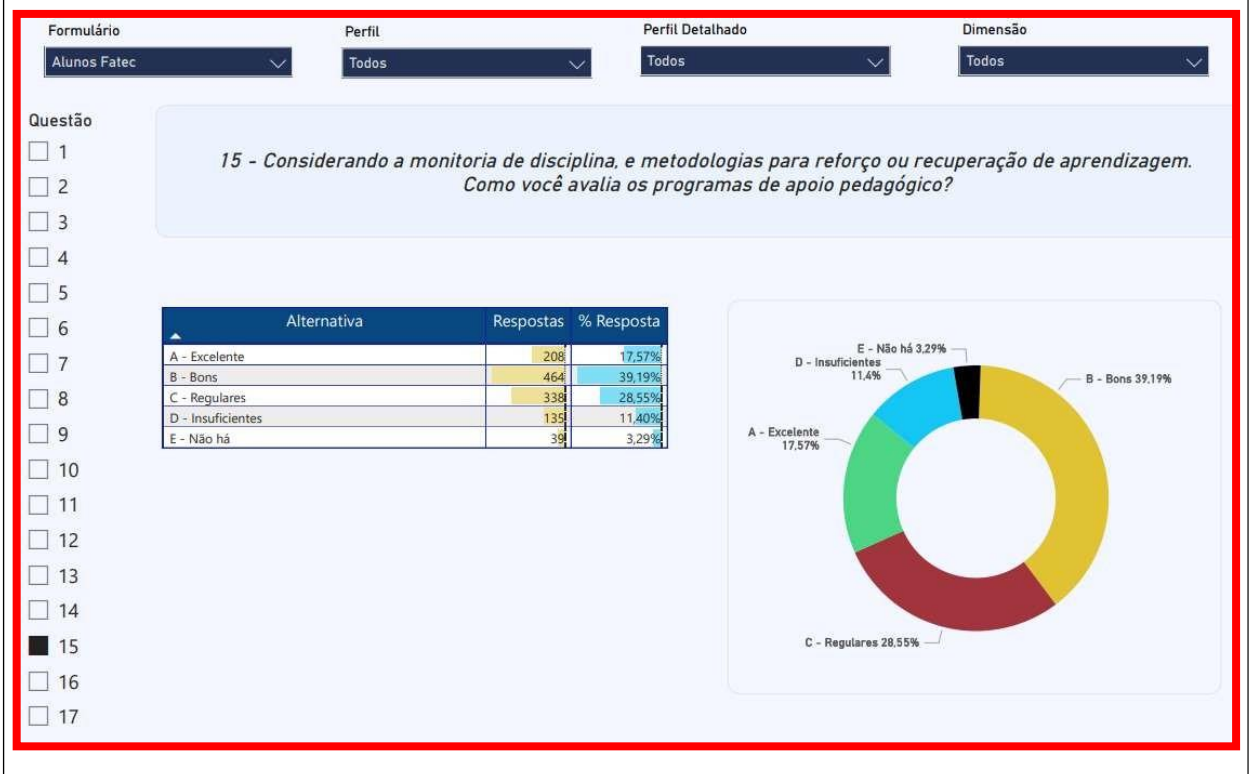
Formulário
Alunos Fatec

Perfil
Todos

Perfil Detalhado
Todos

Dimensão
Todos

Questão
1
2
3
4
5
6
7
8
9
10
11
12
13
14
15
16
17

15 - Considerando a monitoria de disciplina, e metodologias para reforço ou recuperação de aprendizagem. Como você avalia os programas de apoio pedagógico?

| Alternativa | Respostas | % Resposta |
|---|---|---|
| A - Excelente | 208 | 17,57% |
| B - Bons | 464 | 39,19% |
| C - Regulares | 338 | 28,55% |
| D - Insuficientes | 135 | 11,40% |
| E - Não há | 39 | 3,29% |

E - Não há 3,29%
D - Insuficientes 11,4%
B - Bons 39,19%
A - Excelente 17,57%
C - Regulares 28,55%